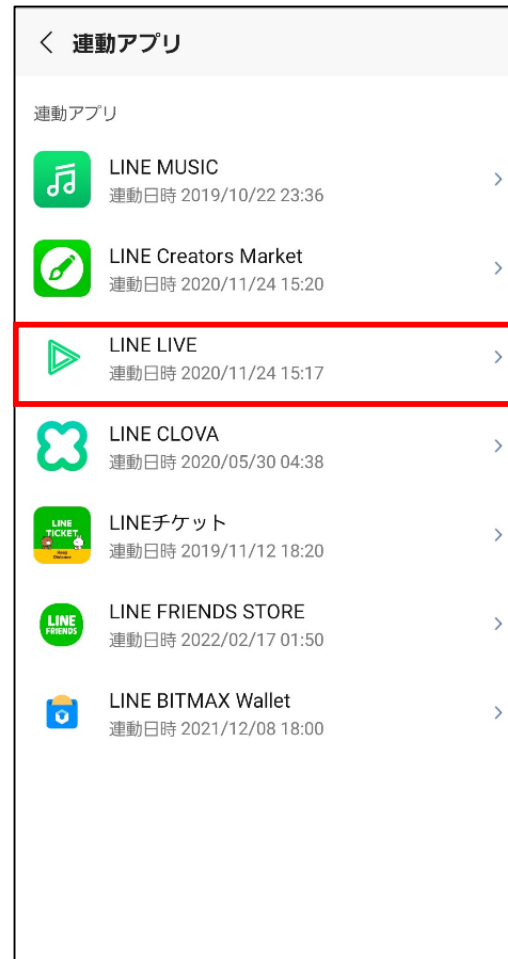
< 連動アプリ

連動アプリ

LINE MUSIC
連動日時 2019/10/22 23:36

LINE Creators Market
連動日時 2020/11/24 15:20

LINE LIVE
連動日時 2020/11/24 15:17

LINE CLOVA
連動日時 2020/05/30 04:38

LINE TICKET
LINEチケット
連動日時 2019/11/12 18:20

LINE FRIENDS
LINE FRIENDS STORE
連動日時 2022/02/17 01:50

LINE BITMAX Wallet
連動日時 2021/12/08 18:00